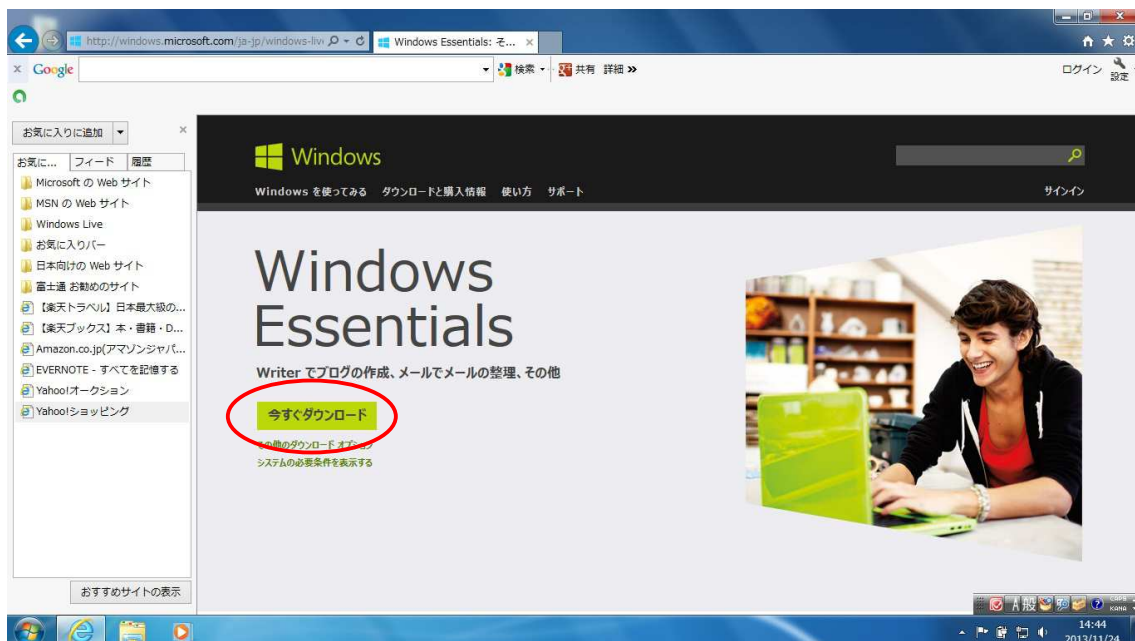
http://windows.microsoft.com/ja-jp/windows-liv

Windows Essentials: そ...

Google

検索 · 共有 詳細 »

ログイン 設定

お気に入りに追加

お気に... フィード 履歴

Microsoft の Web サイト
MSN の Web サイト
Windows Live
お気に入りバー
日本向けの Web サイト
富士通 お勧めのサイト
【楽天トラベル】日本最大級の...
【楽天ブックス】本・書籍・D...
Amazon.co.jp(アマゾンジャパ...
EVERNOTE - すべてを記憶する
Yahoo!オークション
Yahoo!ショッピング

おすすめサイトの表示

Windows

Windows を使ってみる ダウンロードと購入情報 使い方 サポート

サインイン

Windows Essentials

Writer でブログの作成、メールでメールの整理、その他

今すぐダウンロード

その他のダウンロード オプション
システムの必要条件を表示する

A 般

14:44
2013/11/24